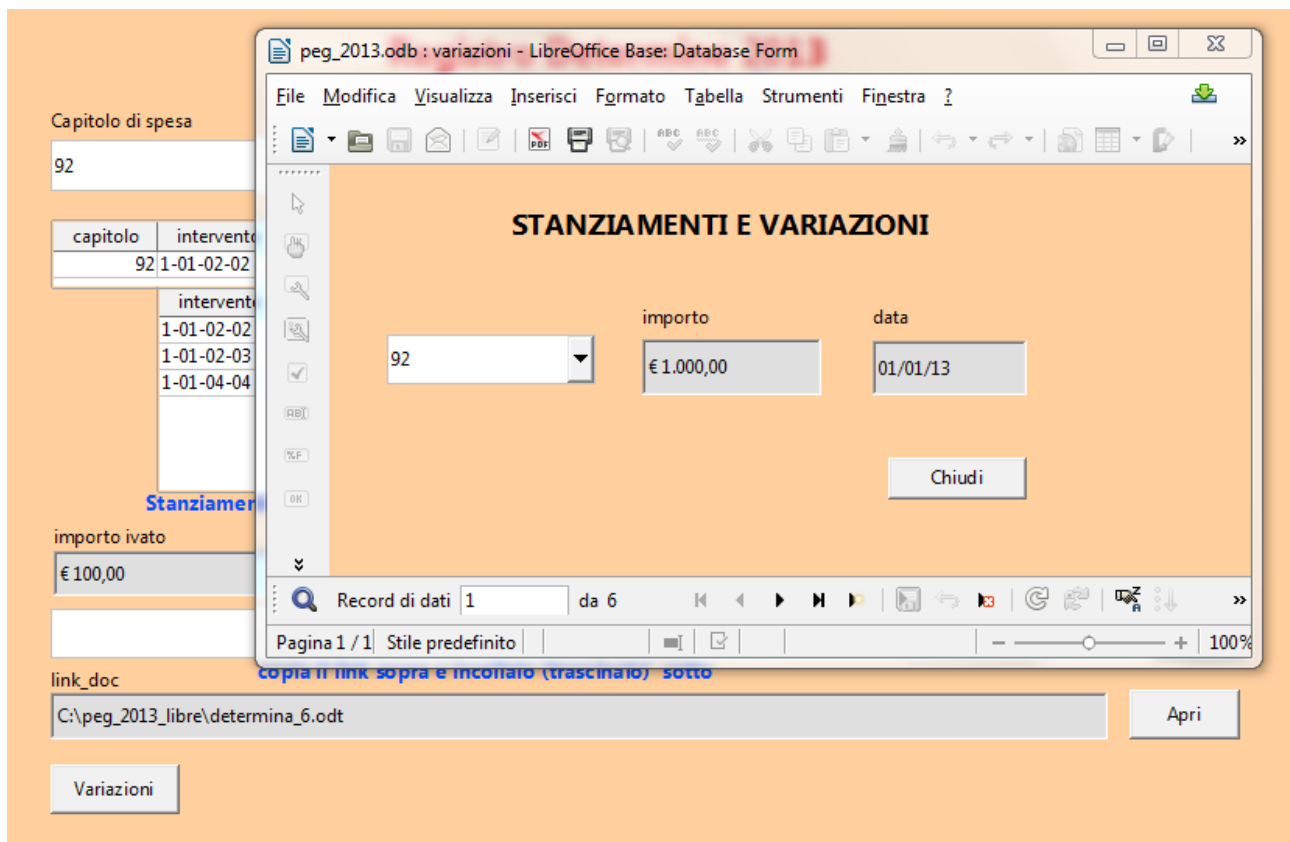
peg_2013.odb : variazioni - LibreOffice Base: Database Form

File Modifica Visualizza Inserisci Formato Tabella Strumenti Finestra ?

STANZIAMENTI E VARIAZIONI

importo

data

92

€ 1.000,00

01/01/13

Chiudi

Record di dati 1 da 6

Pagina 1 / 1 Stile predefinito

100%

Capitolo di spesa

92

| capitolo | intervento |
|---|---|
| 92 | 1-01-02-02 |

| intervento |
|---|
| 1-01-02-02 |
| 1-01-02-03 |
| 1-01-04-04 |

Stanziamen

importo ivato

€ 100,00

copia il link sopra e incollalo (trascinalo) sotto

link_doc

C:\peg_2013_libre\determina_6.odt

Apri

Variazioni